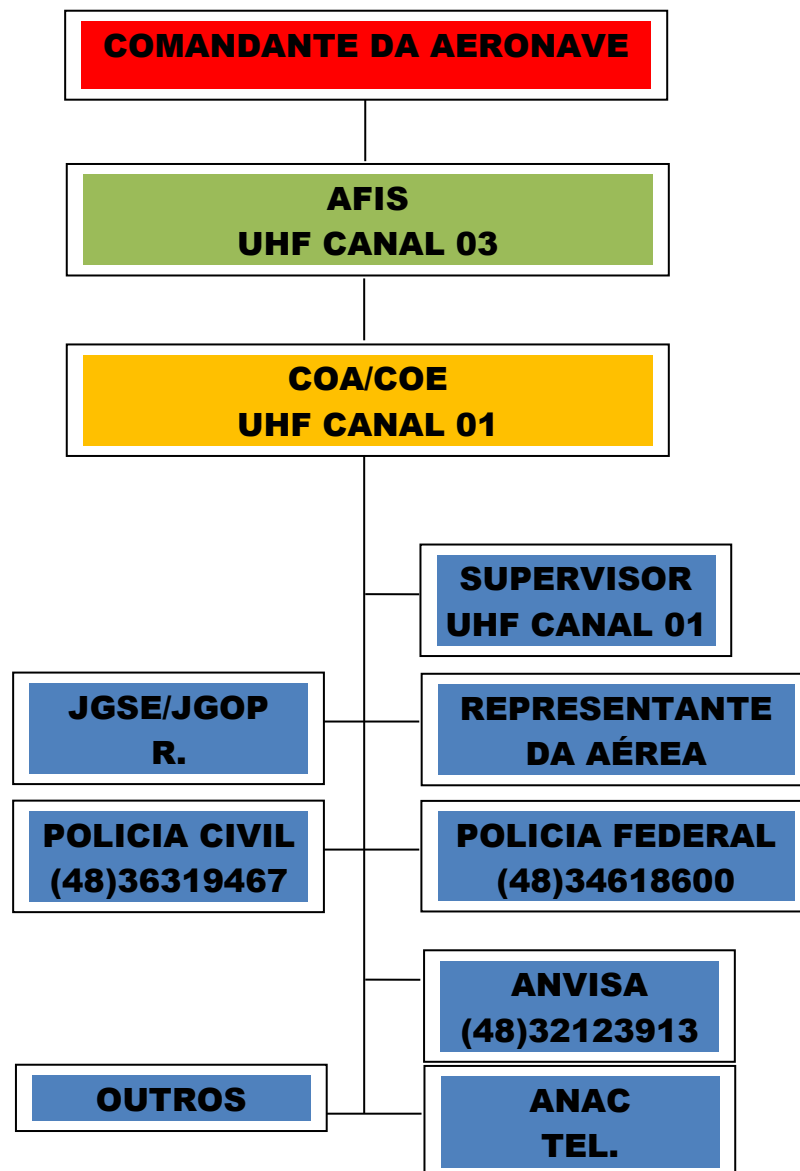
COMANDANTE DA AERONAVE

AFIS
UHF CANAL 03

COA/COE
UHF CANAL 01

SUPERVISOR
UHF CANAL 01

JGSE/JGOP
R.

REPRESENTANTE
DA AÉREA

POLICIA CIVIL
(48)36319467

POLICIA FEDERAL
(48)34618600

ANVISA
(48)32123913

OUTROS

ANAC
TEL.